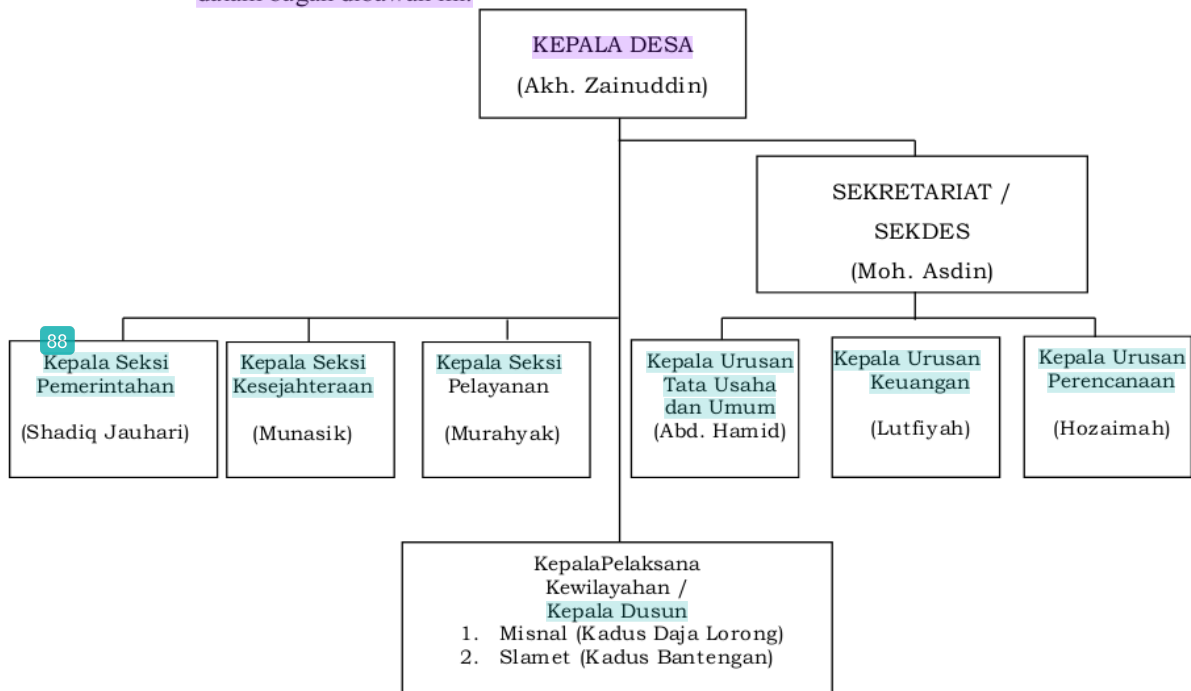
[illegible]

KEPALA DESA
(Akh. Zainuddin)

SEKRETARIAT / SEKDES
(Moh. Asdin)

88

Kepala Seksi Pemerintahan
(Shadiq Jauhari)

Kepala Seksi Kesejahteraan
(Munasik)

Kepala Seksi Pelayanan
(Murahyak)

Kepala Urusan Tata Usaha dan Umum
(Abd. Hamid)

Kepala Urusan Keuangan
(Lutfiyah)

Kepala Urusan Perencanaan
(Hozaimah)

KepalaPelaksana Kewilayahan / Kepala Dusun
1. Misnal (Kadus Daja Lorong)
2. Slamet (Kadus Bantengan)